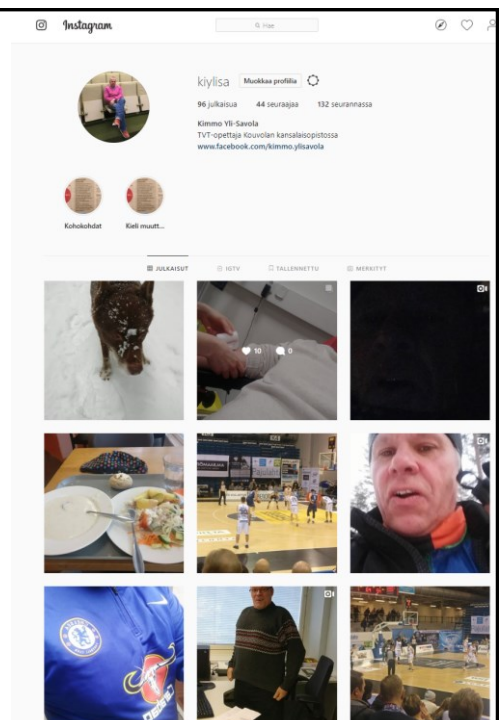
Instagram

Hae

kiylisa Muokkaa profiilia

96 julkaisua 44 seuraajaa 132 seurannassa

Kimmo Yli-Savola
TVT-opettaja Kouvolan kansalaisopistossa
www.facebook.com/kimmo.ylisavola

Kohokohdat

Kieli muutt...

JULKAISUT IGTV TALLENNETTU MERKITYT

10 0